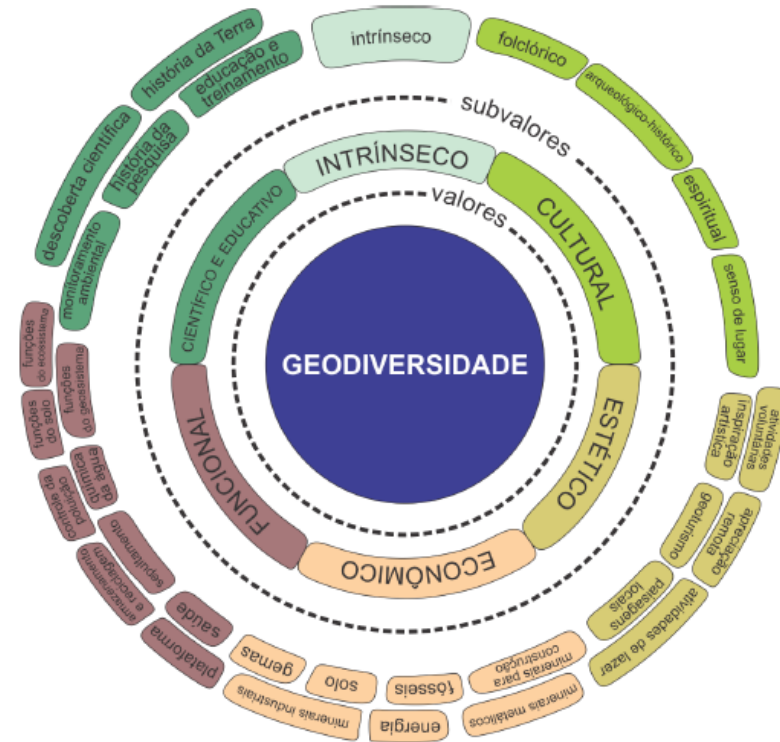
GEODIVERSIDADE

valores

subvalores

INTRÍNSECO

CULTURAL

ESTÉTICO

ECONÔMICO

FUNCIONAL

CIENTÍFICO E EDUCATIVO

intrínseco

folclórico

arqueológico-histórico

espiritual

senso de lugar

atividades voluntárias

inspiração artística

apreciação remota

geoturismo

paisagens locais

atividades de lazer

minerais para construção

minerais metálicos

fósseis

energia

solo

minerais industriais

gemas

saúde

plataforma

sepultamento

armazenamento e reciclagem

química da água

controle da poluição

funções do geossistema

funções do solo

funções do ecossistema

monitoramento ambiental

história da pesquisa

descoberta científica

história da Terra

educação e treinamento